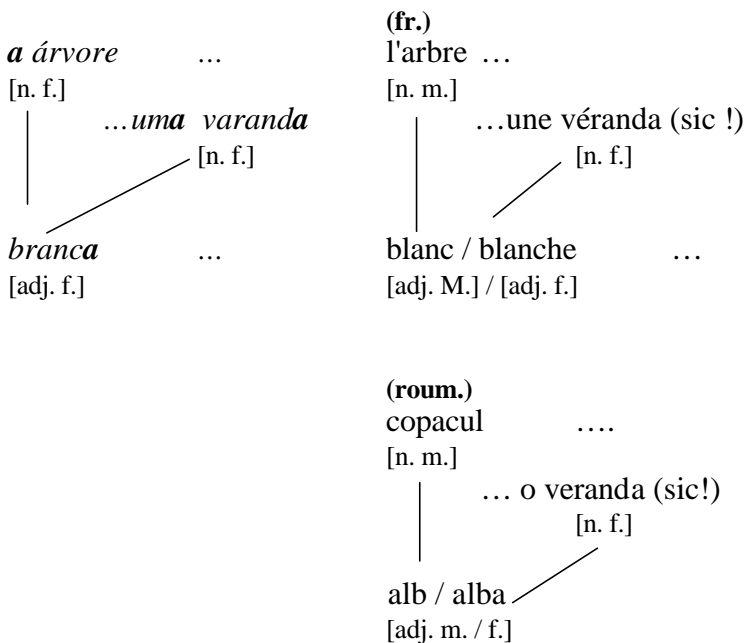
*a* árvore …
[n. f.]
…um*a* varand*a*
[n. f.]
branc*a* …
[adj. f.]

(fr.)
l'arbre …
[n. m.]
…une véranda (sic !)
[n. f.]
blanc / blanche …
[adj. M.] / [adj. f.]

(roum.)
copacul ….
[n. m.]
… o veranda (sic!)
[n. f.]
alb / alba
[adj. m. / f.]